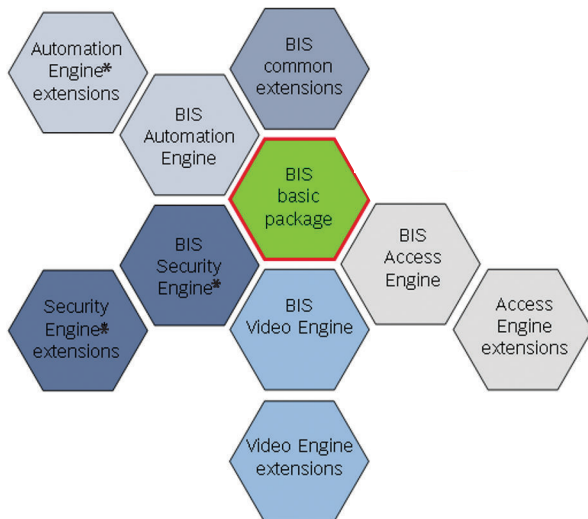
Automation Engine* extensions

BIS common extensions

BIS Automation Engine

BIS basic package

BIS Security Engine*

BIS Access Engine

Security Engine* extensions

BIS Video Engine

Access Engine extensions

Video Engine extensions